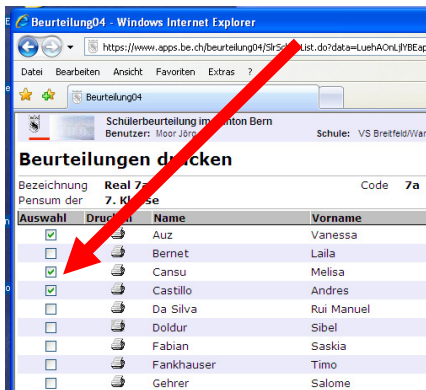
Beurteilung04 - Windows Internet Explorer

https://www.apps.be.ch/beurteilung04/SlrSch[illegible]List.do?data=LuehAOnLjlYBEap

Datei Bearbeiten Ansicht Favoriten Extras ?

Beurteilung04

Schülerbeurteilung im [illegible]nton Bern
Benutzer: Moor Jörg
Schule: VS Breitfeld/Wan

Beurteilungen d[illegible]ucken

Bezeichnung Real 7a
Code 7a
Pensum der 7. K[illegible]sse

| Auswahl | Drucken | Name | Vorname |
|---|---|---|---|
| ☑ | | Auz | Vanessa |
| ☐ | | Bernet | Laila |
| ☑ | | Cansu | Melisa |
| ☑ | | Castillo | Andres |
| ☐ | | Da Silva | Rui Manuel |
| ☐ | | Doldur | Sibel |
| ☐ | | Fabian | Saskia |
| ☐ | | Fankhauser | Timo |
| ☐ | | Gehrer | Salome |